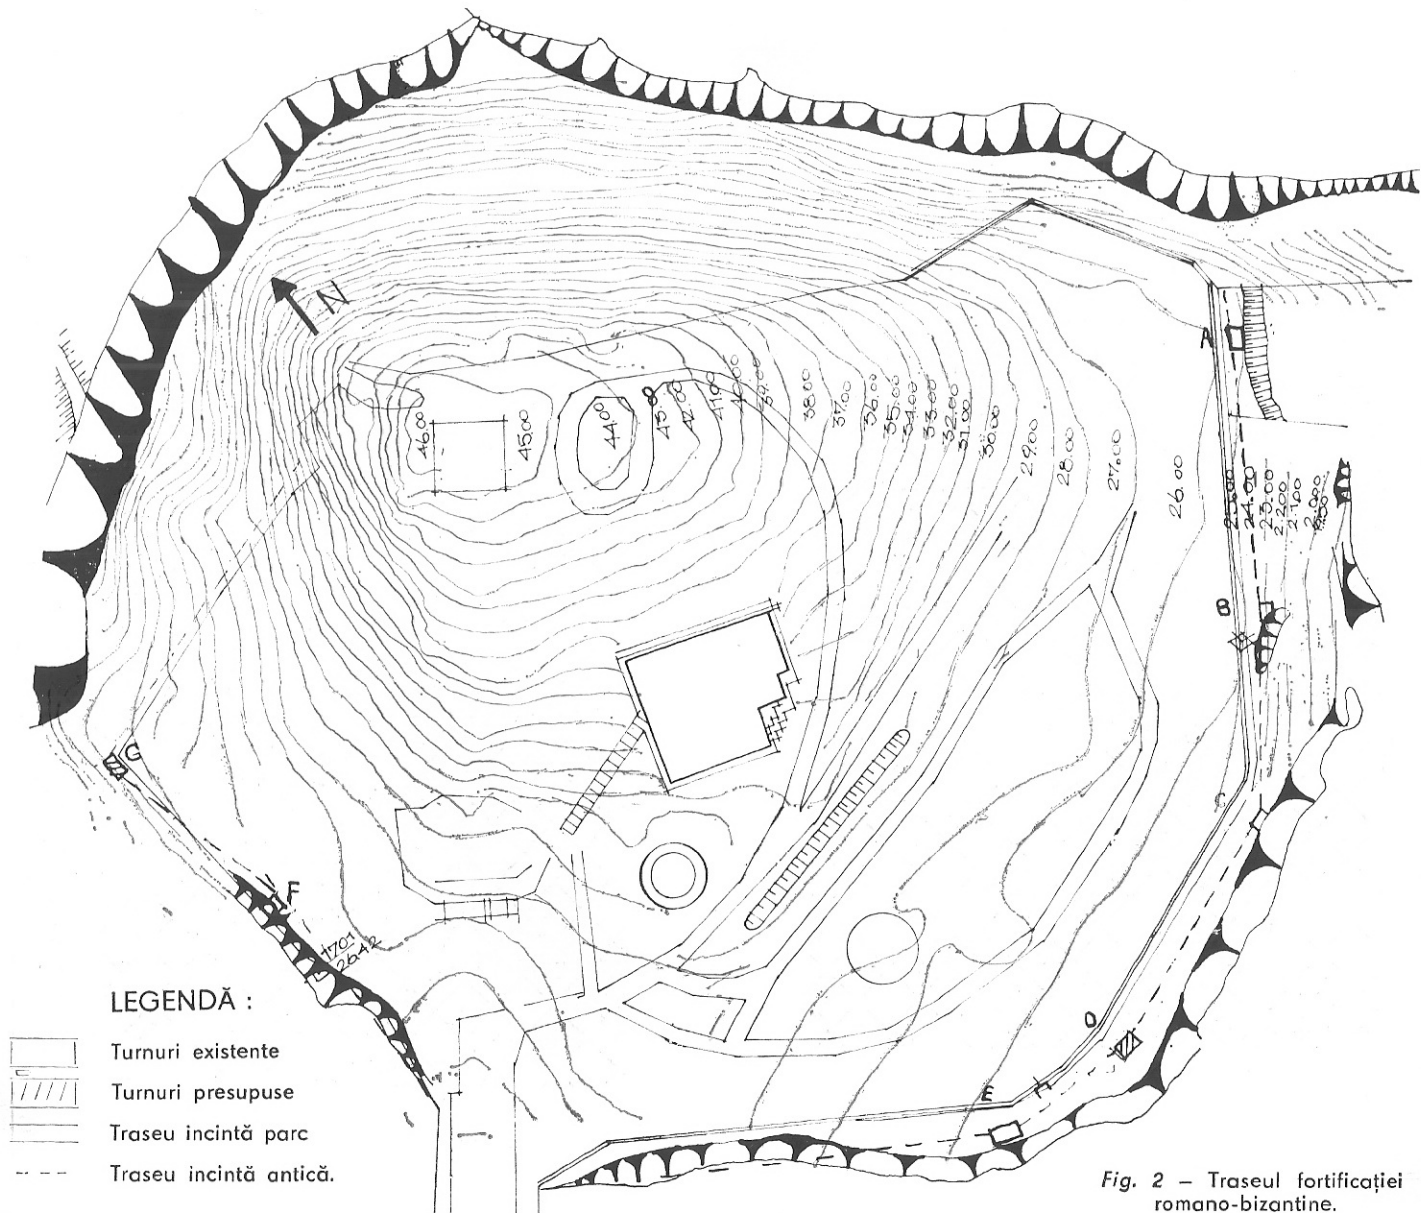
N

46.00
45.00
44.00
43.00
42.00
41.00
40.00
39.00
38.00
37.00
36.00
35.00
34.00
33.00
32.00
31.00
30.00
29.00
28.00
27.00
26.00
25.00
24.00
23.00
22.00
21.00
20.00

A
B
C
D
E
F
G

17.01
26.42

LEGENDĂ :

Turnuri existente
Turnuri presupuse
Traseu incintă parc
Traseu incintă antică.

Fig. 2 – Traseul fortificației romano-bizantine.